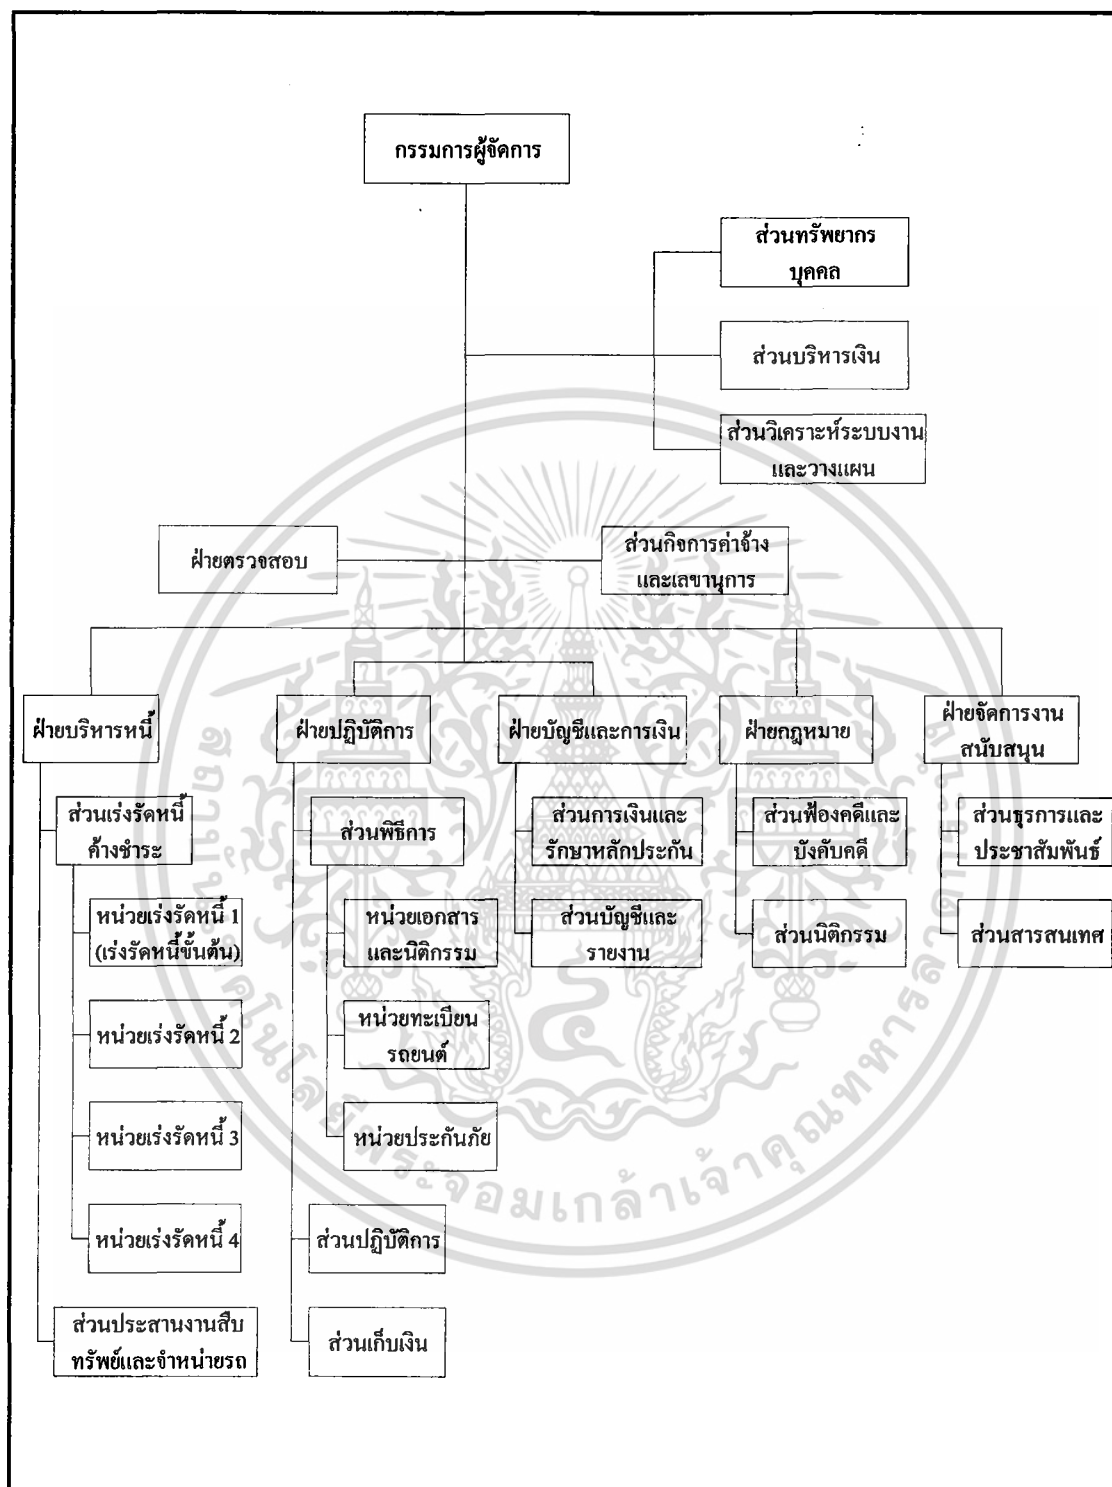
กรรมการผู้จัดการ

ส่วนทรัพยากรบุคคล

ส่วนบริหารเงิน

ส่วนวิเคราะห์ระบบงานและวางแผน

ฝ่ายตรวจสอบ

ส่วนกิจการค่าจ้างและเลขานุการ

ฝ่ายบริหารหนี้

ส่วนเร่งรัดหนี้ค้างชำระ

หน่วยเร่งรัดหนี้ 1 (เร่งรัดหนี้ขั้นต้น)

หน่วยเร่งรัดหนี้ 2

หน่วยเร่งรัดหนี้ 3

หน่วยเร่งรัดหนี้ 4

ส่วนประสานงานสืบทรัพย์และจำหน่ายรถ

ฝ่ายปฏิบัติการ

ส่วนพิธีการ

หน่วยเอกสารและนิติกรรม

หน่วยทะเบียนรถยนต์

หน่วยประกันภัย

ส่วนปฏิบัติการ

ส่วนเก็บเงิน

ฝ่ายบัญชีและการเงิน

ส่วนการเงินและรักษาหลักประกัน

ส่วนบัญชีและรายงาน

ฝ่ายกฎหมาย

ส่วนฟ้องคดีและบังคับคดี

ส่วนนิติกรรม

ฝ่ายจัดการงานสนับสนุน

ส่วนธุรการและประชาสัมพันธ์

ส่วนสารสนเทศ

จอมเกล้าเจ้าคุณทหาร